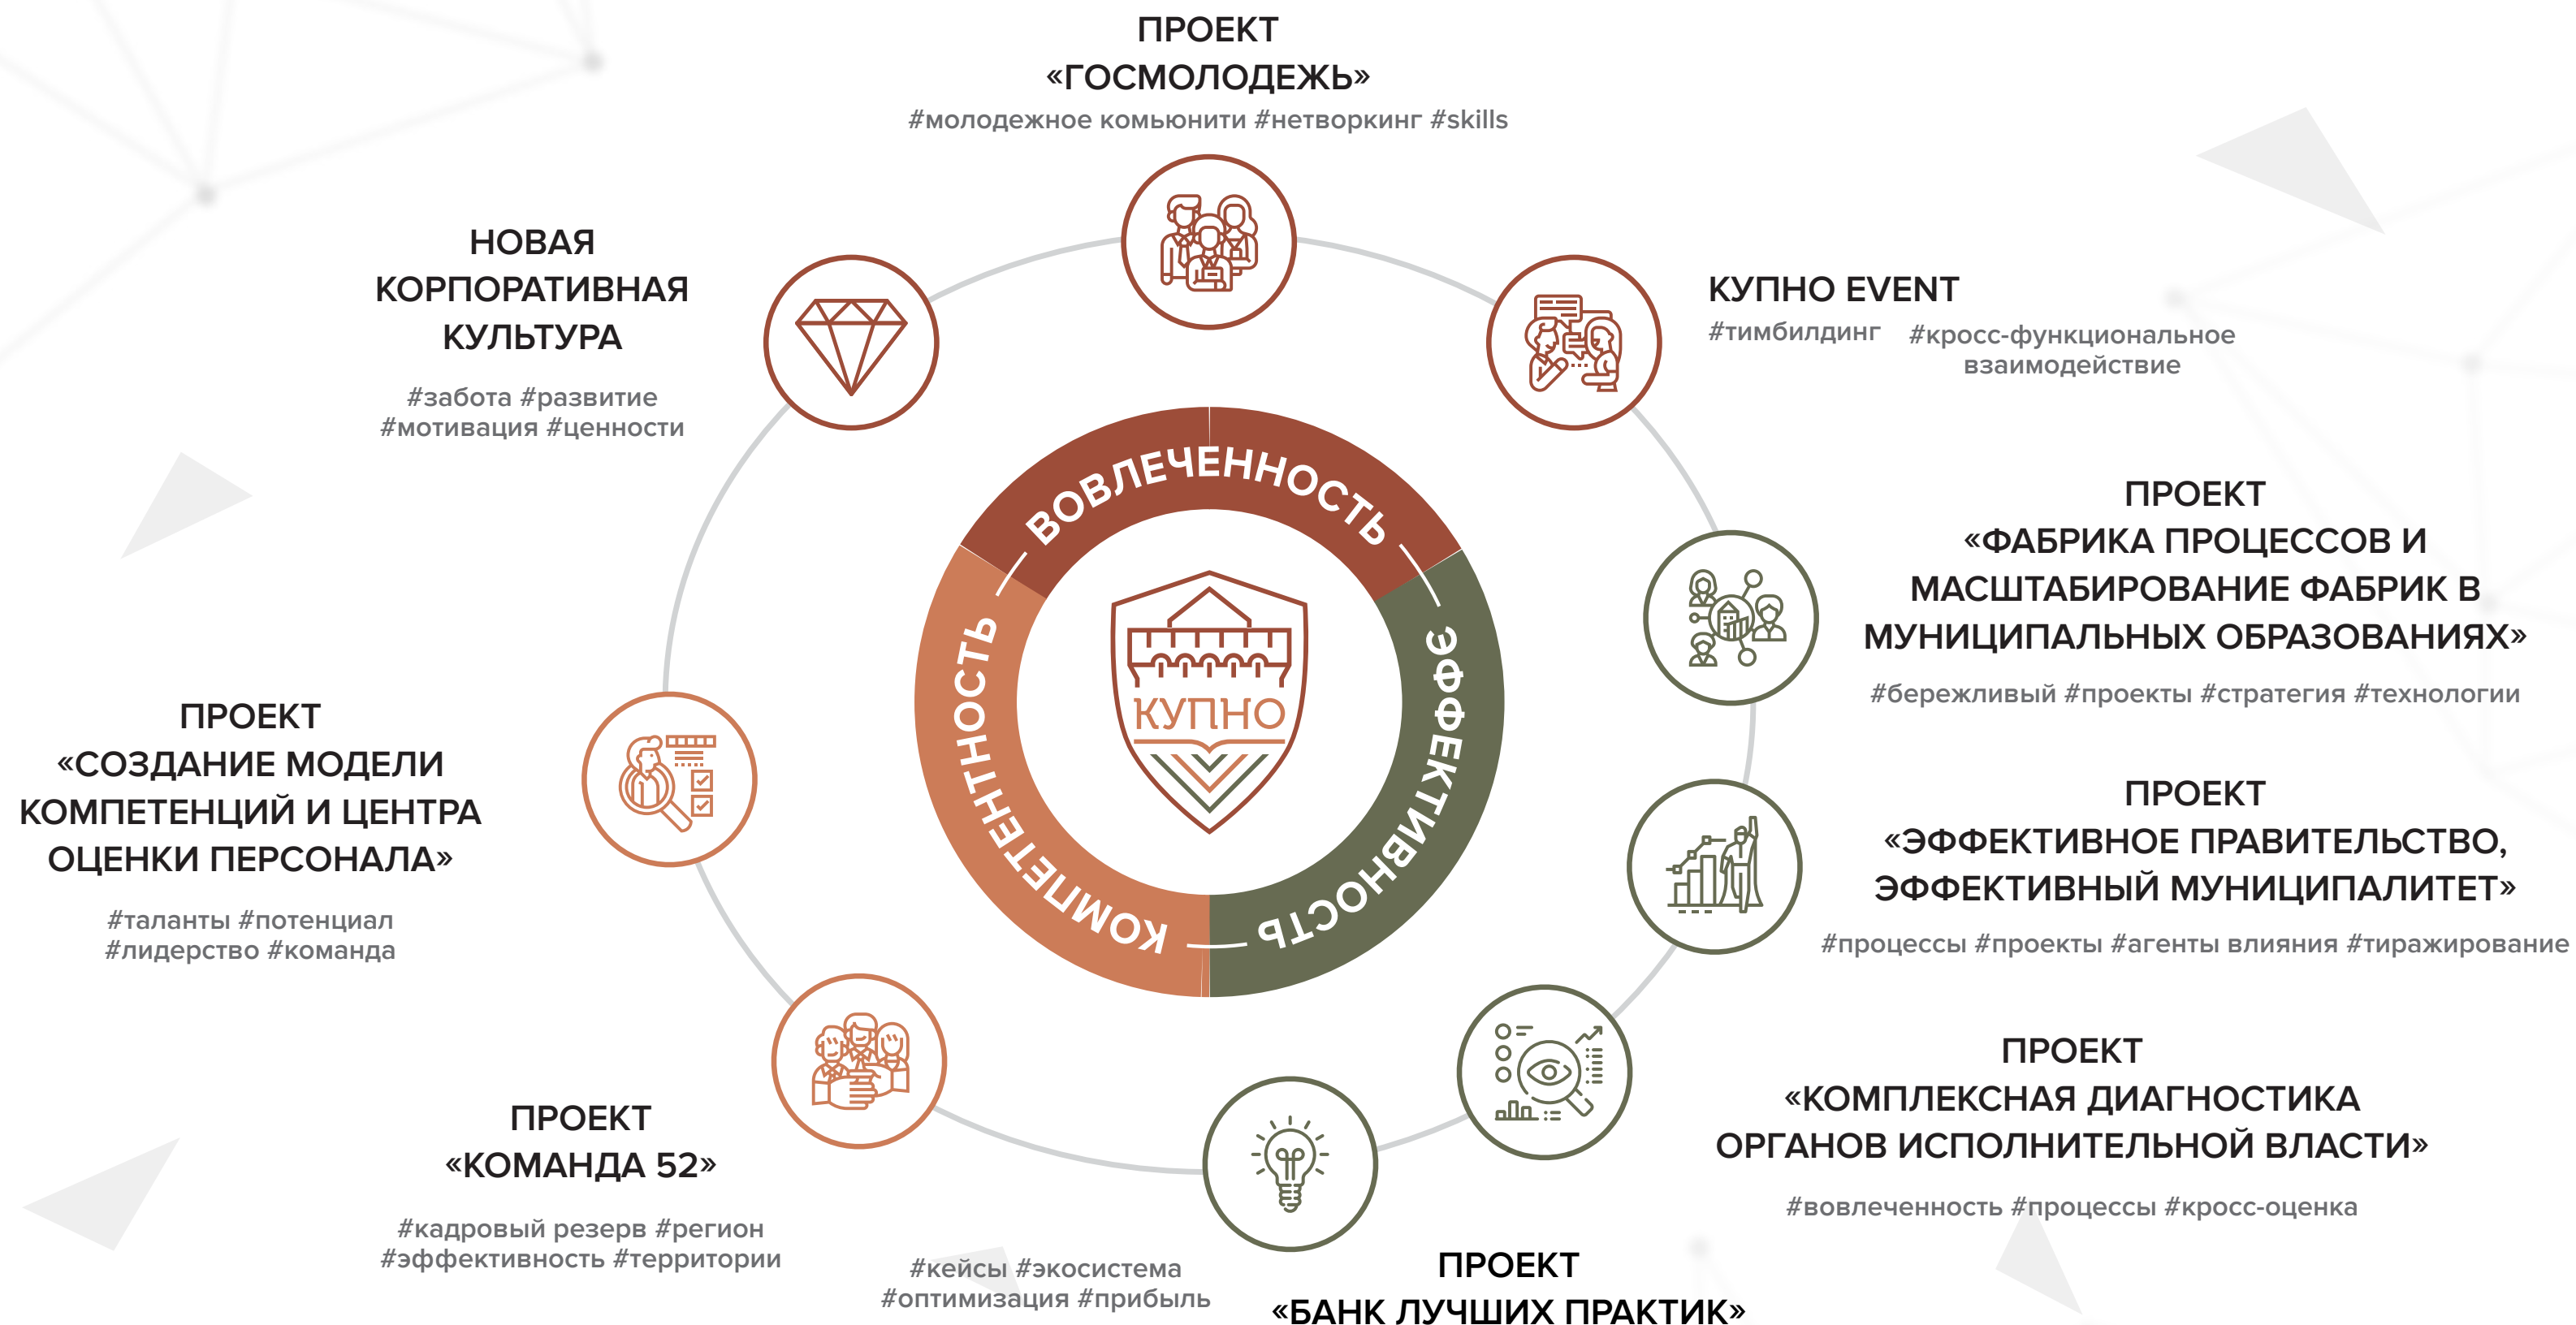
ПРОЕКТ
«ГОСМОЛОДЕЖЬ»
#молодежное комьюнити #нетворкинг #skills

НОВАЯ
КОРПОРАТИВНАЯ
КУЛЬТУРА
#забота #развитие
#мотивация #ценности

КУПНО EVENT
#тимбилдинг #кросс-функциональное взаимодействие

ВОВЛЕЧЕННОСТЬ
ЭФФЕКТИВНОСТЬ
КОМПЕТЕНТНОСТЬ
КУПНО

ПРОЕКТ
«ФАБРИКА ПРОЦЕССОВ И МАСШТАБИРОВАНИЕ ФАБРИК В МУНИЦИПАЛЬНЫХ ОБРАЗОВАНИЯХ»
#бережливый #проекты #стратегия #технологии

ПРОЕКТ
«СОЗДАНИЕ МОДЕЛИ КОМПЕТЕНЦИЙ И ЦЕНТРА ОЦЕНКИ ПЕРСОНАЛА»
#таланты #потенциал
#лидерство #команда

ПРОЕКТ
«ЭФФЕКТИВНОЕ ПРАВИТЕЛЬСТВО, ЭФФЕКТИВНЫЙ МУНИЦИПАЛИТЕТ»
#процессы #проекты #агенты влияния #тиражирование

ПРОЕКТ
«КОМАНДА 52»
#кадровый резерв #регион
#эффективность #территории

ПРОЕКТ
«КОМПЛЕКСНАЯ ДИАГНОСТИКА ОРГАНОВ ИСПОЛНИТЕЛЬНОЙ ВЛАСТИ»
#вовлеченность #процессы #кросс-оценка

#кейсы #экосистема
#оптимизация #прибыль

ПРОЕКТ
«БАНК ЛУЧШИХ ПРАКТИК»